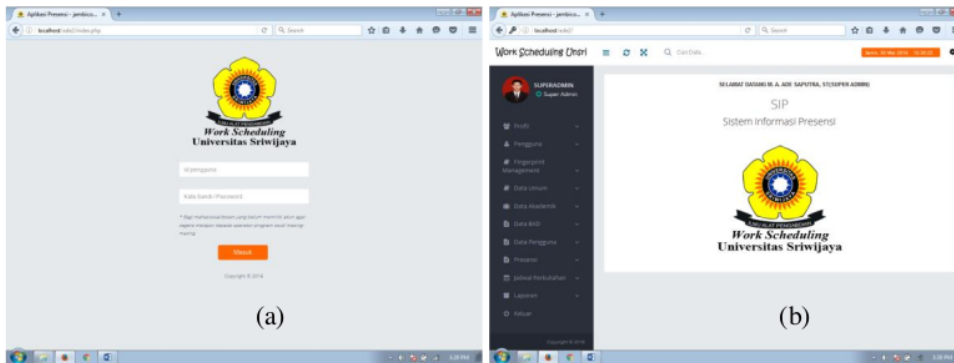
Aplikasi Presensi - jembico... ×

localhost/sole2/index.php

Search

Work Scheduling
Universitas Sriwijaya

Id pengguna

Kata Sandi / Password

* Bagi mahasiswa/dosen yang belum memiliki akun agar segera mendaftar kepada operator program studi masing-masing

Masuk

Copyright © 2016

(a)

Aplikasi Presensi - jembico... ×

localhost/sole2/

Search

Work Scheduling Unsri

Cari Data...

SUPERADMIN
Super Admin

Profil

Pengguna

Fingerprint Management

Data Umum

Data Akademik

Data BKD

Data Pengguna

Presensi

Jadwal Perkuliahan

Laporan

Keluar

Copyright © 2016

SELAMAT DATANG M. A. ADE SAPUTRA, ST(SUPER ADMIN)

SIP

Sistem Informasi Presensi

Work Scheduling
Universitas Sriwijaya

(b)